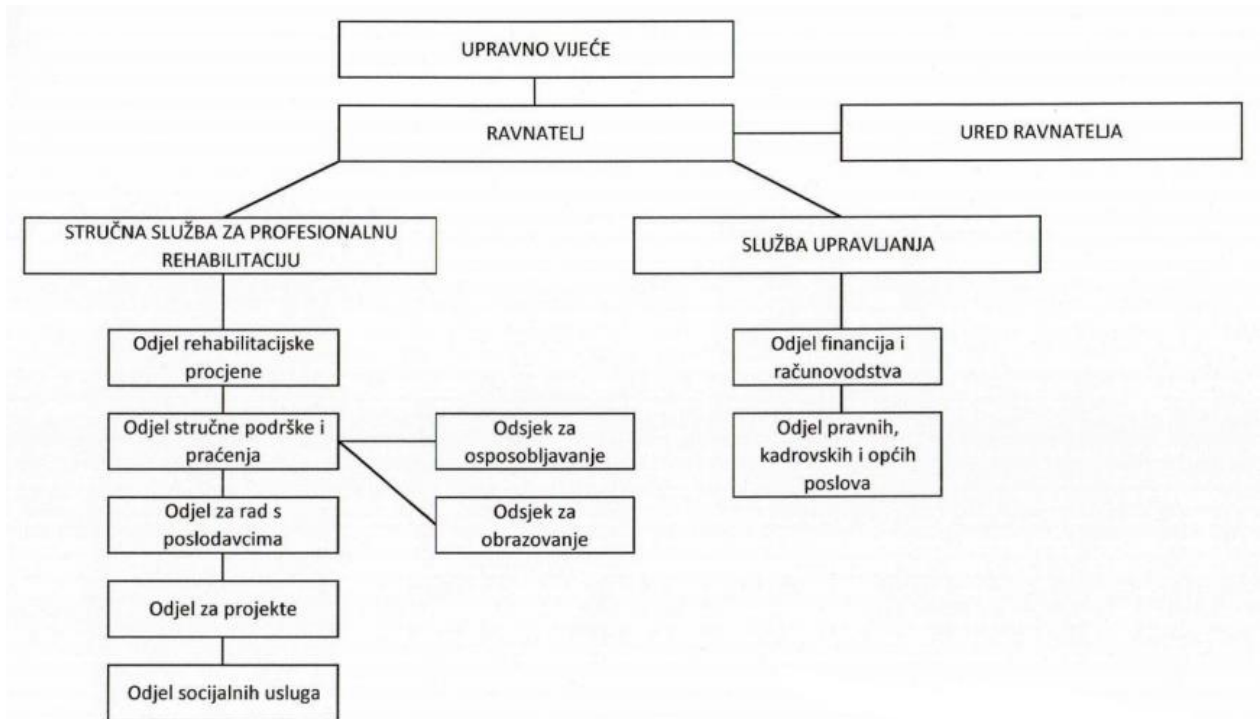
UPRAVNO VIJEĆE

RAVNATELJ

URED RAVNATELJA

STRUČNA SLUŽBA ZA PROFESIONALNU REHABILITACIJU

SLUŽBA UPRAVLJANJA

Odjel rehabilitacijske procjene

Odjel stručne podrške i praćenja

Odsjek za osposobljavanje

Odsjek za obrazovanje

Odjel za rad s poslodavcima

Odjel za projekte

Odjel socijalnih usluga

Odjel financija i računovodstva

Odjel pravnih, kadrovskih i općih poslova